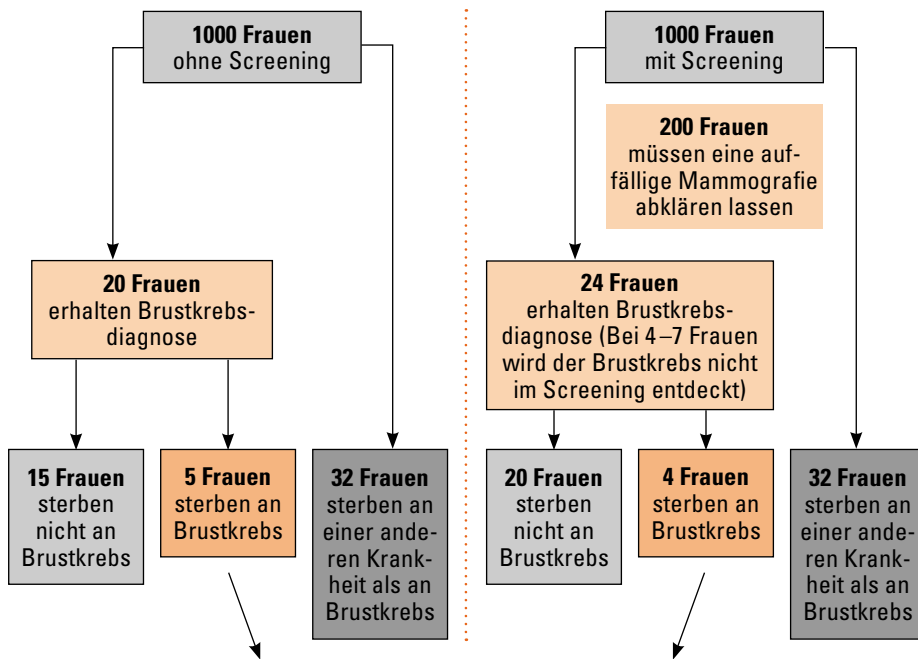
**1000 Frauen**
ohne Screening

**20 Frauen**
erhalten Brustkrebsdiagnose

**15 Frauen**
sterben nicht an Brustkrebs

**5 Frauen**
sterben an Brustkrebs

**32 Frauen**
sterben an einer anderen Krankheit als an Brustkrebs

**1000 Frauen**
mit Screening

**200 Frauen**
müssen eine auffällige Mammografie abklären lassen

**24 Frauen**
erhalten Brustkrebsdiagnose (Bei 4 –7 Frauen wird der Brustkrebs nicht im Screening entdeckt)

**20 Frauen**
sterben nicht an Brustkrebs

**4 Frauen**
sterben an Brustkrebs

**32 Frauen**
sterben an einer anderen Krankheit als an Brustkrebs